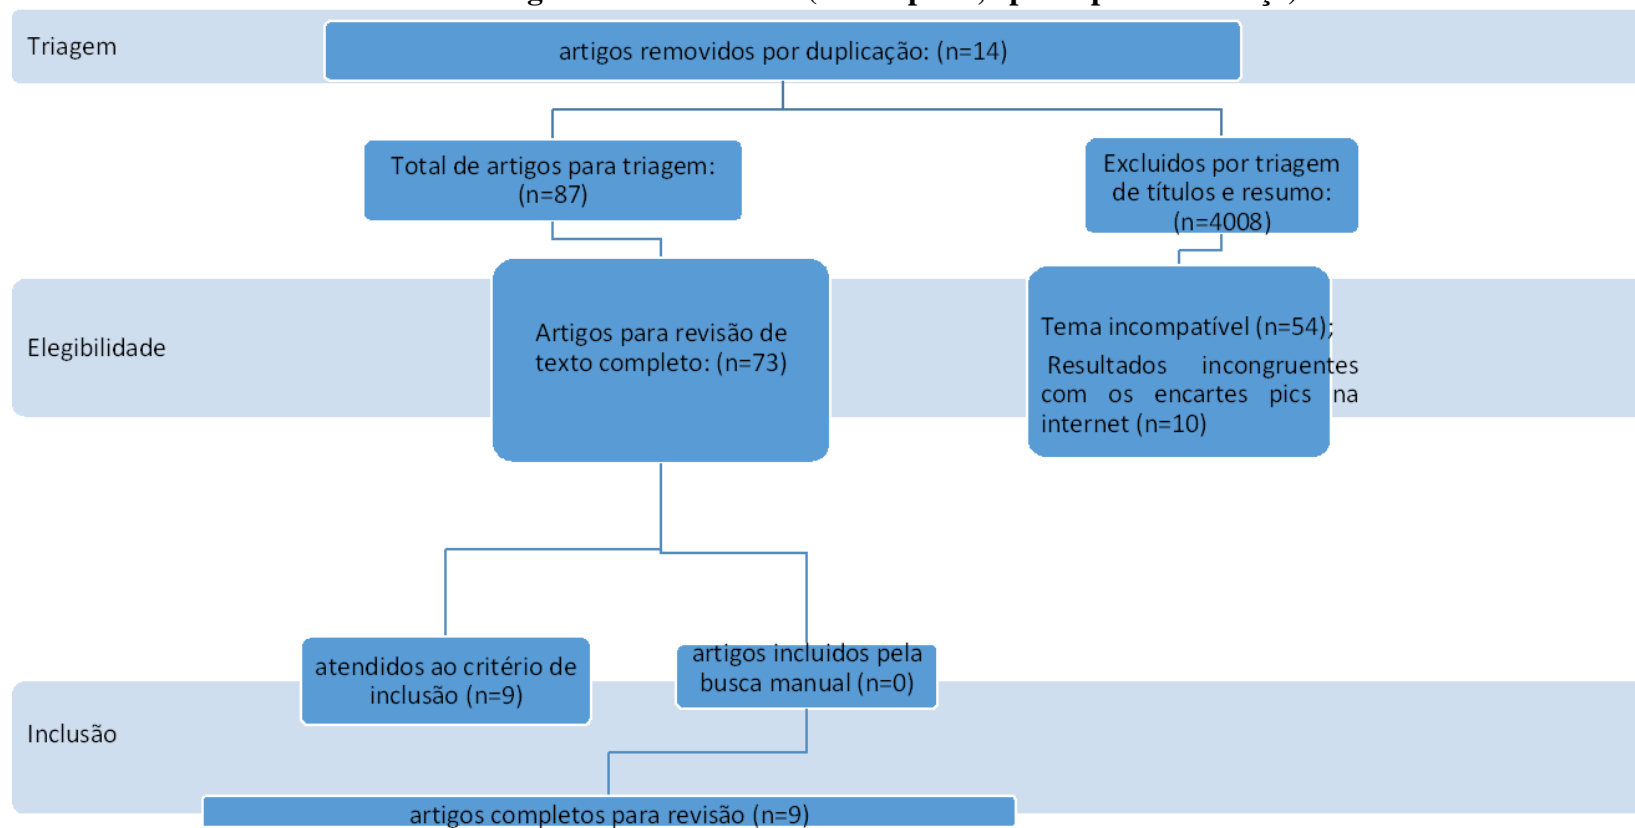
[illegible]

Triagem

artigos removidos por duplicação: (n=14)

Total de artigos para triagem: (n=87)

Excluidos por triagem de títulos e resumo: (n=4008)

Elegibilidade

Artigos para revisão de texto completo: (n=73)

Tema incompatível (n=54);

Resultados incongruentes com os encartes pics na internet (n=10)

atendidos ao critério de inclusão (n=9)

artigos incluidos pela busca manual (n=0)

Inclusão

artigos completos para revisão (n=9)